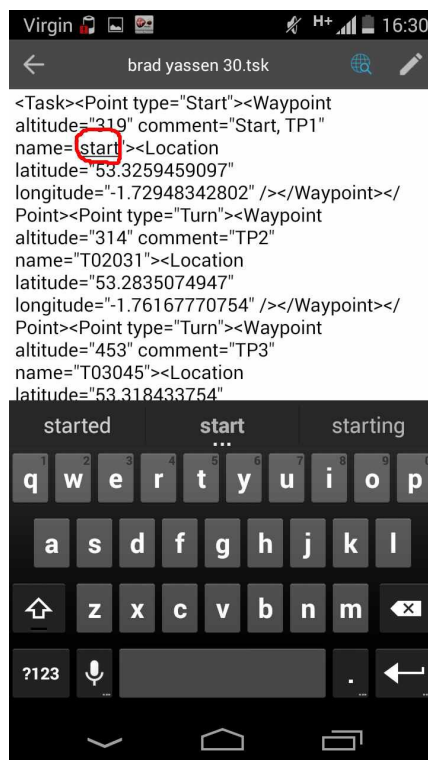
Virgin H+ 16:30

brad yassen 30.tsk

<Task><Point type="Start"><Waypoint altitude="319" comment="Start, TP1" name="start"><Location latitude="53.3259459097" longitude="-1.72948342802" /></Waypoint></Point><Point type="Turn"><Waypoint altitude="314" comment="TP2" name="T02031"><Location latitude="53.2835074947" longitude="-1.76167770754" /></Waypoint></Point><Point type="Turn"><Waypoint altitude="453" comment="TP3" name="T03045"><Location latitude="53.318433754"

started start starting

q w e r t y u i o p
a s d f g h j k l
z x c v b n m
?123 .